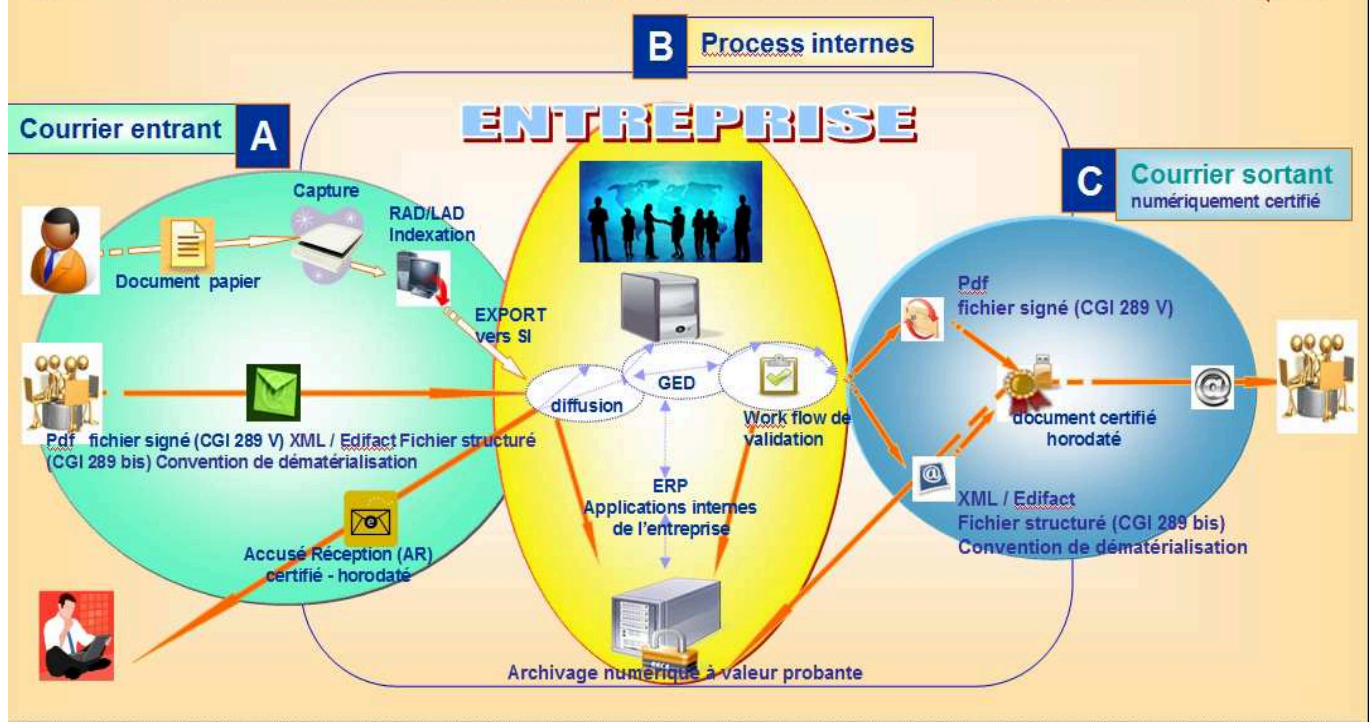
B Process internes

ENTREPRISE

Courrier entrant A

C Courrier sortant
numériquement certifié

Capture

RAD/LAD
Indexation

Document papier

EXPORT
vers SI

GED

diffusion

Work flow de validation

Pdf fichier signé (CGI 289 V) XML / Edifact Fichier structuré (CGI 289 bis) Convention de dématérialisation

ERP
Applications internes de l'entreprise

Accusé Réception (AR) certifié - horodaté

Pdf
fichier signé (CGI 289 V)

document certifié horodaté

XML / Edifact
Fichier structuré (CGI 289 bis)
Convention de dématérialisation

Archivage numérique à valeur probante